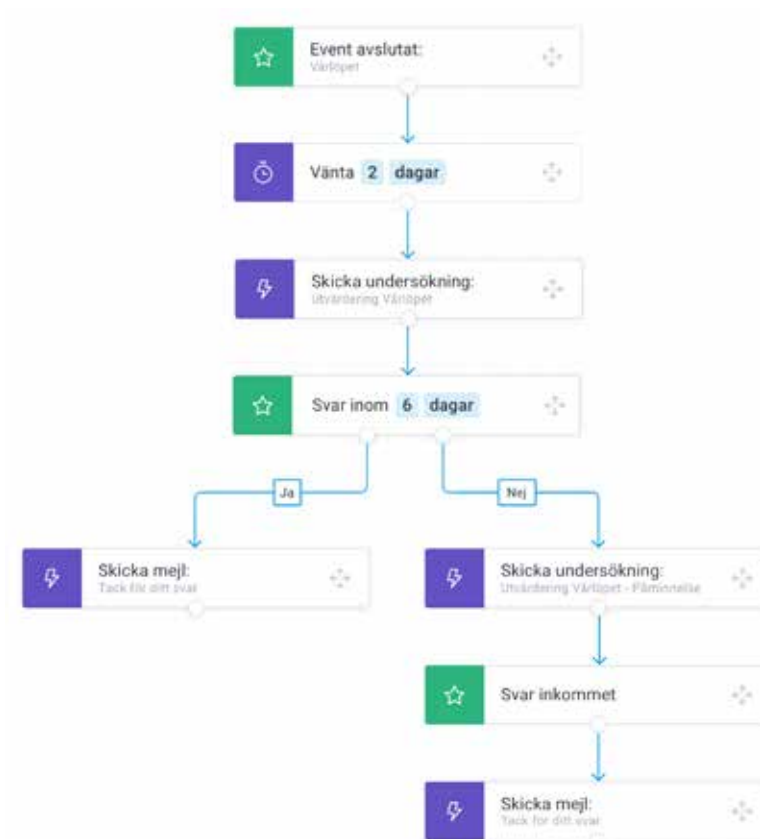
Event avslutat:
Vårlöpet

Vänta 2 dagar

Skicka undersökning:
Utvärdering Vårlöpet

Svar inom 6 dagar

Ja

Nej

Skicka mejl:
Tack för ditt svar

Skicka undersökning:
Utvärdering Vårlöpet - Påminnelse

Svar inkommet

Skicka mejl:
Tack för ditt svar